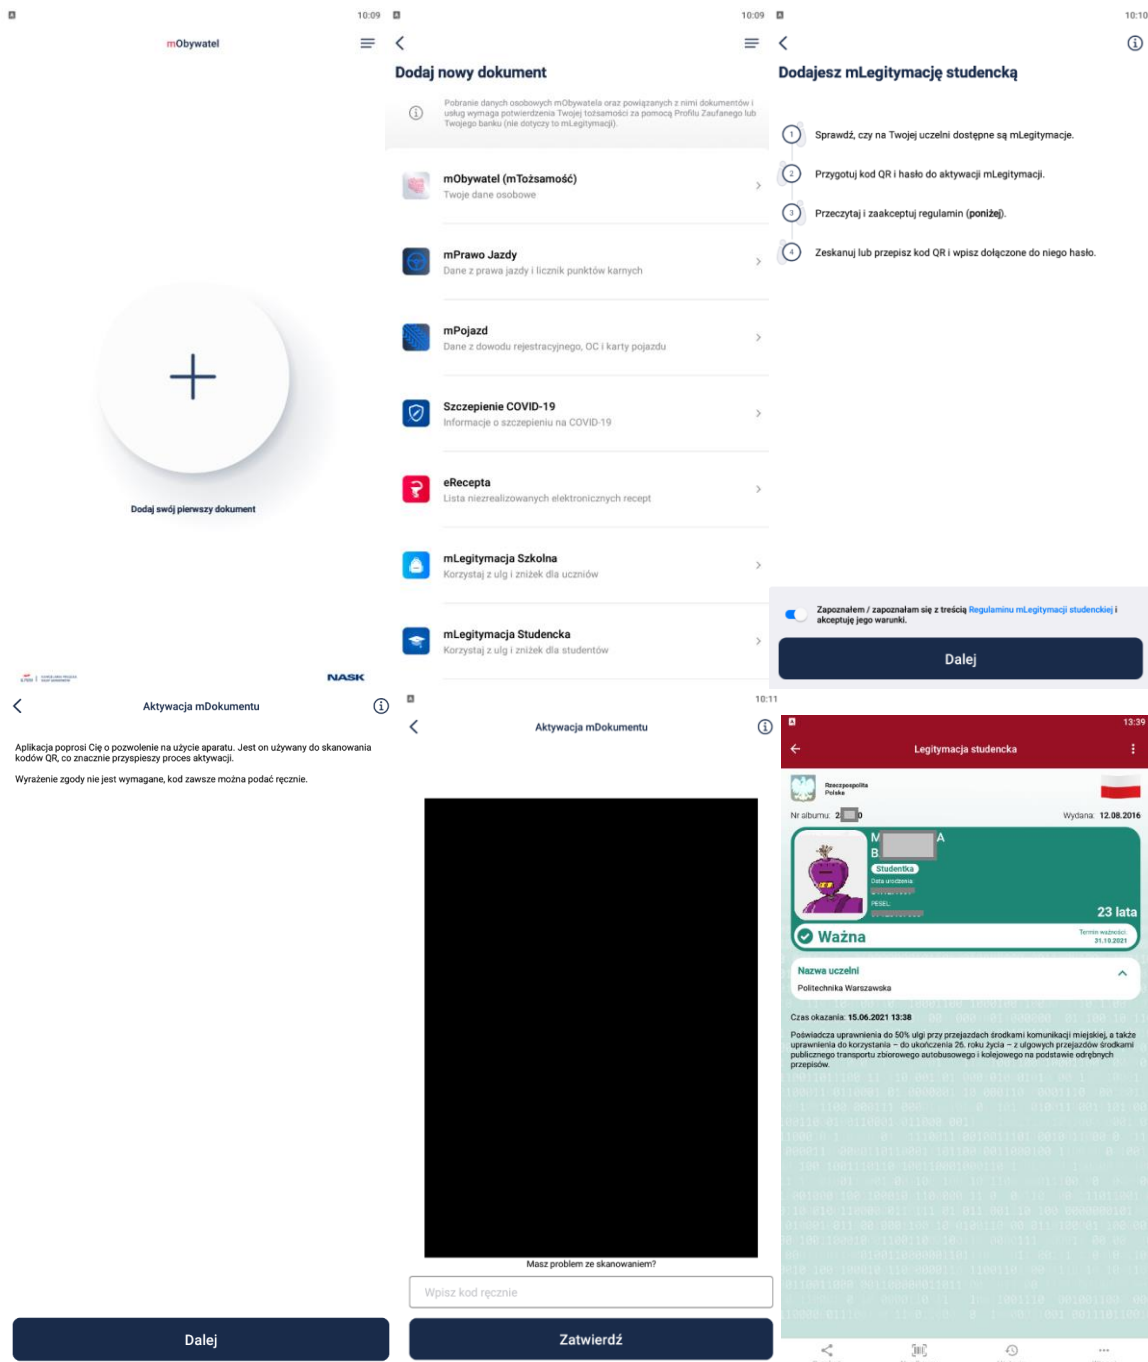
10:09

mObywatel

Dodaj swój pierwszy dokument

NASK

10:09

Dodaj nowy dokument

Pobranie danych osobowych mObywatela oraz powiązanych z nimi dokumentów i usług wymaga potwierdzenia Twojej tożsamości za pomocą Profilu Zaufanego lub Twojego banku (nie dotyczy to mLegitymacji).

mObywatel (mTożsamość)
Twoje dane osobowe

mPrawo Jazdy
Dane z prawa jazdy i licznik punktów karnych

mPojazd
Dane z dowodu rejestracyjnego, OC i karty pojazdu

Szczepienie COVID-19
Informacje o szczepieniu na COVID-19

eRecepta
Lista niezrealizowanych elektronicznych recept

mLegitymacja Szkolna
Korzystaj z ulg i zniżek dla uczniów

mLegitymacja Studencka
Korzystaj z ulg i zniżek dla studentów

10:10

Dodajesz mLegitymację studencką

1 Sprawdź, czy na Twojej uczelni dostępne są mLegitymacje.

2 Przygotuj kod QR i hasło do aktywacji mLegitymacji.

3 Przeczytaj i zaakceptuj regulamin (poniżej).

4 Zeskanuj lub przepisz kod QR i wpisz dołączone do niego hasło.

Zapoznałem / zapoznałam się z treścią Regulaminu mLegitymacji studenckiej i akceptuję jego warunki.

Dalej

Aktywacja mDokumentu

Aplikacja poprosi Cię o pozwolenie na użycie aparatu. Jest on używany do skanowania kodów QR, co znacznie przyspieszy proces aktywacji.

Wyrażenie zgody nie jest wymagane, kod zawsze można podać ręcznie.

Dalej

10:11

Aktywacja mDokumentu

Masz problem ze skanowaniem?

Wpisz kod ręcznie

Zatwierdź

13:39

Legitymacja studencka

Rzeczpospolita Polska

Nr albumu: 2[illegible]0

Wydana: 12.08.2016

M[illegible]A
B

Studentka

Data urodzenia

PESEL

23 lata

Ważna

Termin ważności: 31.10.2021

Nazwa uczelni
Politechnika Warszawska

Czas okazania: 15.06.2021 13:38

Poświadcza uprawnienia do 50% ulgi przy przejazdach środkami komunikacji miejskiej, a także uprawnienia do korzystania – do ukończenia 26. roku życia – z ulgowych przejazdów środkami publicznego transportu zbiorowego autobusowego i kolejowego na podstawie odrębnych przepisów.